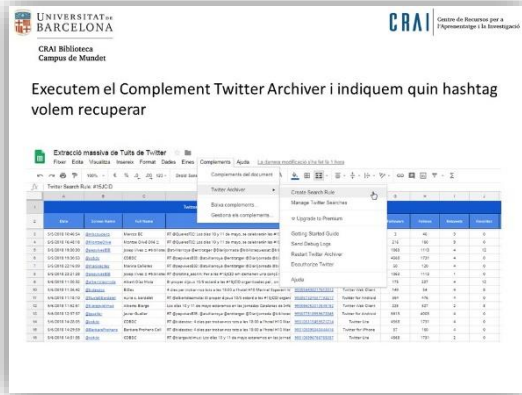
UNIVERSITAT DE BARCELONA

CRAI Centre de Recursos per a l'Aprenentatge i la Investigació

CRAI Biblioteca
Campus de Mundet

Executem el Complement Twitter Archiver i indiquem quin hashtag volem recuperar

Extracció massiva de Tuits de Twitter
Fitxer Edita Visualitza Insereix Format Dades Eines Complements Ajuda La darrera modificació s'ha fet fa 1 hora

Twitter Search Rule: #15JCID

Complements del document
Twitter Archiver
Baixa complements...
Gestiona els complements...

Create Search Rule
Manage Twitter Searches
Upgrade to Premium
Getting Started Guide
Send Debug Logs
Restart Twitter Archiver
Deauthorize Twitter
Ajuda

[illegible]